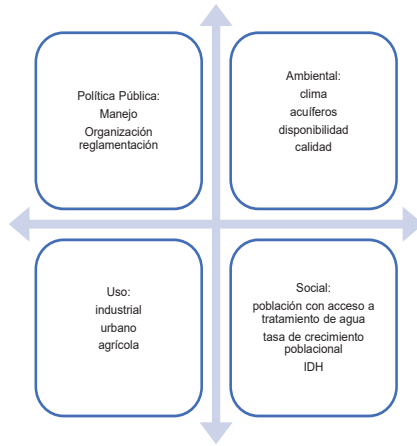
Política Pública:
Manejo
Organización
reglamentación

Ambiental:
clima
acuíferos
disponibilidad
calidad

Uso:
industrial
urbano
agrícola

Social:
población con acceso a tratamiento de agua
tasa de crecimiento poblacional
IDH